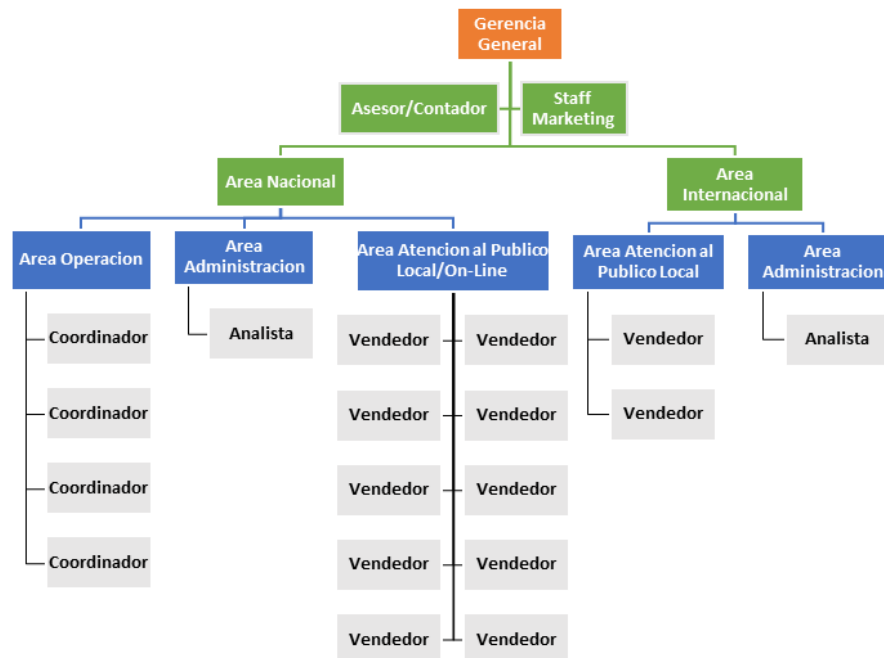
Gerencia General

Asesor/Contador

Staff Marketing

Area Nacional

Area Internacional

Area Operacion

Coordinador

Coordinador

Coordinador

Coordinador

Area Administracion

Analista

Area Atencion al Publico Local/On-Line

Vendedor

Vendedor

Vendedor

Vendedor

Vendedor

Vendedor

Vendedor

Vendedor

Vendedor

Vendedor

Area Atencion al Publico Local

Vendedor

Vendedor

Area Administracion

Analista